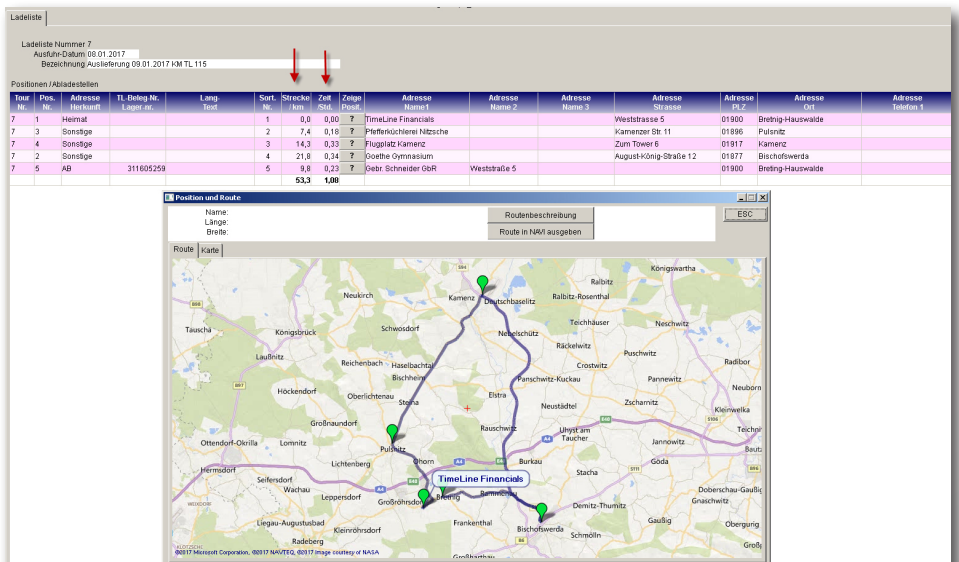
Ladeliste

Ladeliste Nummer 7
Ausfuhr-Datum 08.01.2017
Bezeichnung Auslieferung 09.01.2017 KM TL115

Positionen / Abladestellen

| Tour Nr. | Pos. Nr. | Adresse Herkunft | TL.Beleg.Nr. Lager.nr. | Lang-Text | Sort. Nr. | Strecke / km | Zeit / Std. | Zeige Posit. | Adresse Name1 | Adresse Name 2 | Adresse Name 3 | Adresse Strasse | Adresse PLZ | Adresse Ort | Adresse Telefon 1 |
|---|---|---|---|---|---|---|---|---|---|---|---|---|---|---|---|
| 7 | 1 | Heimat | | | 1 | 0,0 | 0,00 | ? | TimeLine Financials | | | Weststrasse 5 | 01900 | Bretnig-Hauswalde | |
| 7 | 3 | Sonstige | | | 2 | 7,4 | 0,18 | ? | Pfefferküchlerei Nitzsche | | | Kamenzer Str. 11 | 01896 | Pulsnitz | |
| 7 | 4 | Sonstige | | | 3 | 14,3 | 0,33 | ? | Flugplatz Kamenz | | | Zum Tower 6 | 01917 | Kamenz | |
| 7 | 2 | Sonstige | | | 4 | 21,8 | 0,34 | ? | Goethe Gymnasium | | | August-König-Straße 12 | 01877 | Bischofswerda | |
| 7 | 5 | AB | 311605259 | | 5 | 9,8 | 0,23 | ? | Gebr. Schneider GbR | Weststraße 5 | | | 01900 | Breting-Hauswalde | |
| | | | | | | 53,3 | 1,08 | | | | | | | | |

Position und Route
Name:
Länge:
Breite:
Routenbeschreibung
Route in NAVI ausgeben
ESC
Route Karte

Königswartha Ralbitz Kamenz Deutschbaselitz Ralbitz-Rosenthal Neukirch Schwosdorf Teichhäuser Neschwitz Tauscha Königsbrück Nebelschütz Räckelwitz Laußnitz Reichenbach Haselbachtal Crostwitz Puschwitz Radibor Bischheim Panschwitz-Kuckau Pannewitz Höckendorf Oberlichtenau Neuboru Elstra Neustädtel Zscharnitz Kleinwelka Steina Großnaundorf Rauschwitz Uhyst am Taucher Teichnitz Ottendorf-Okrilla Lomnitz Jannowitz Pulsnitz Ohorn Burkau Hermsdorf Lichtenberg Stacha Göda Seifersdorf TimeLine Financials Wachau Leppersdorf Großröhrsdorf Bretnig Rammenau Doberschau-Gaußig Demitz-Thumitz Gnaschwitz Liegau-Augustusbad Bischofswerda Kleinröhrsdorf Frankenthal Gaußig Obergurig Radeberg Schmölln Großharthau
©2017 Microsoft Corporation, ©2017 NAVTEQ, ©2017 Image courtesy of NASA